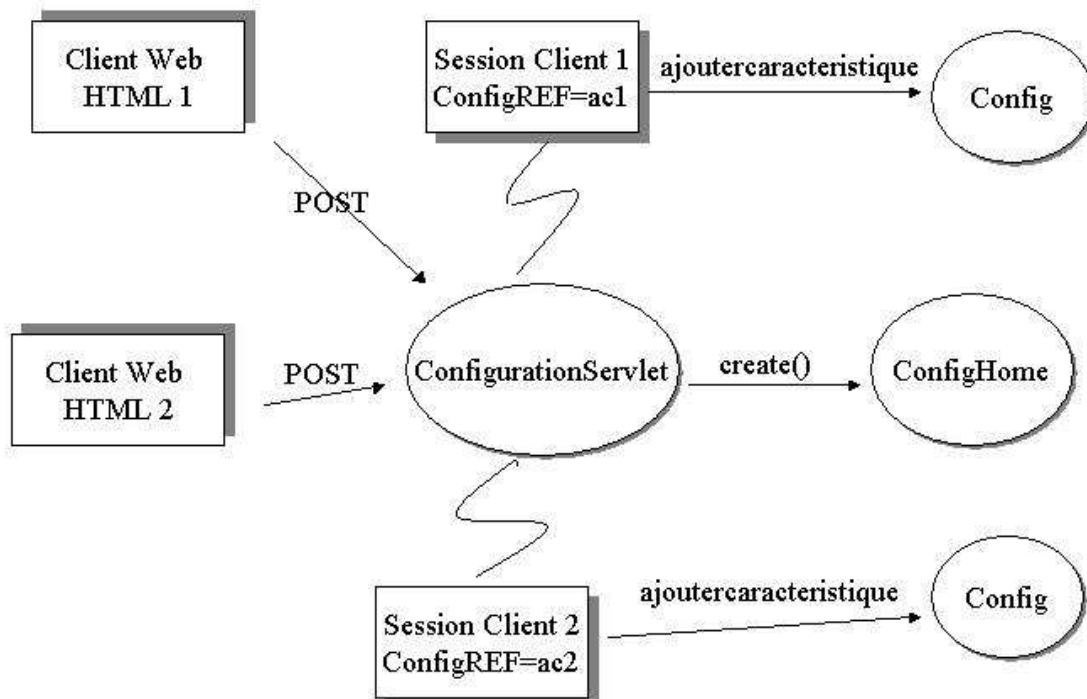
Client Web
HTML 1

Session Client 1
ConfigREF=ac1

ajoutercaracteristique

Config

POST

Client Web
HTML 2

POST

ConfigurationServlet

create()

ConfigHome

Session Client 2
ConfigREF=ac2

ajoutercaracteristique

Config